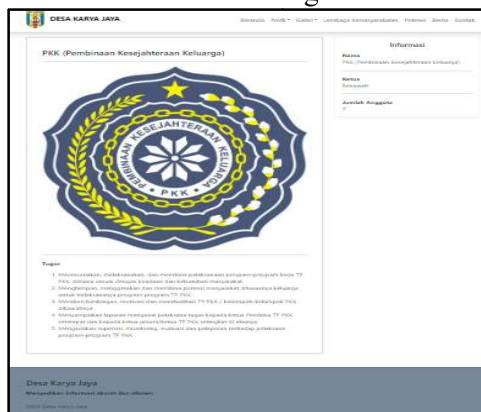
DESA KARYA JAYA

Beranda Profil Galeri Lembaga Kemasyarakatan Potensi Berita Kontak

PKK (Pembinaan Kesejahteraan Keluarga)

PEMBINAAN KESEJAHTERAAN KELUARGA

PKK

Informasi

Nama
PKK (Pembinaan Kesejahteraan Keluarga)

Ketua
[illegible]

Jumlah Anggota
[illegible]

Tugas

1. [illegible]
2. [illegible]
3. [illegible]
4. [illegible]
5. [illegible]

Desa Karya Jaya
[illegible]

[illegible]